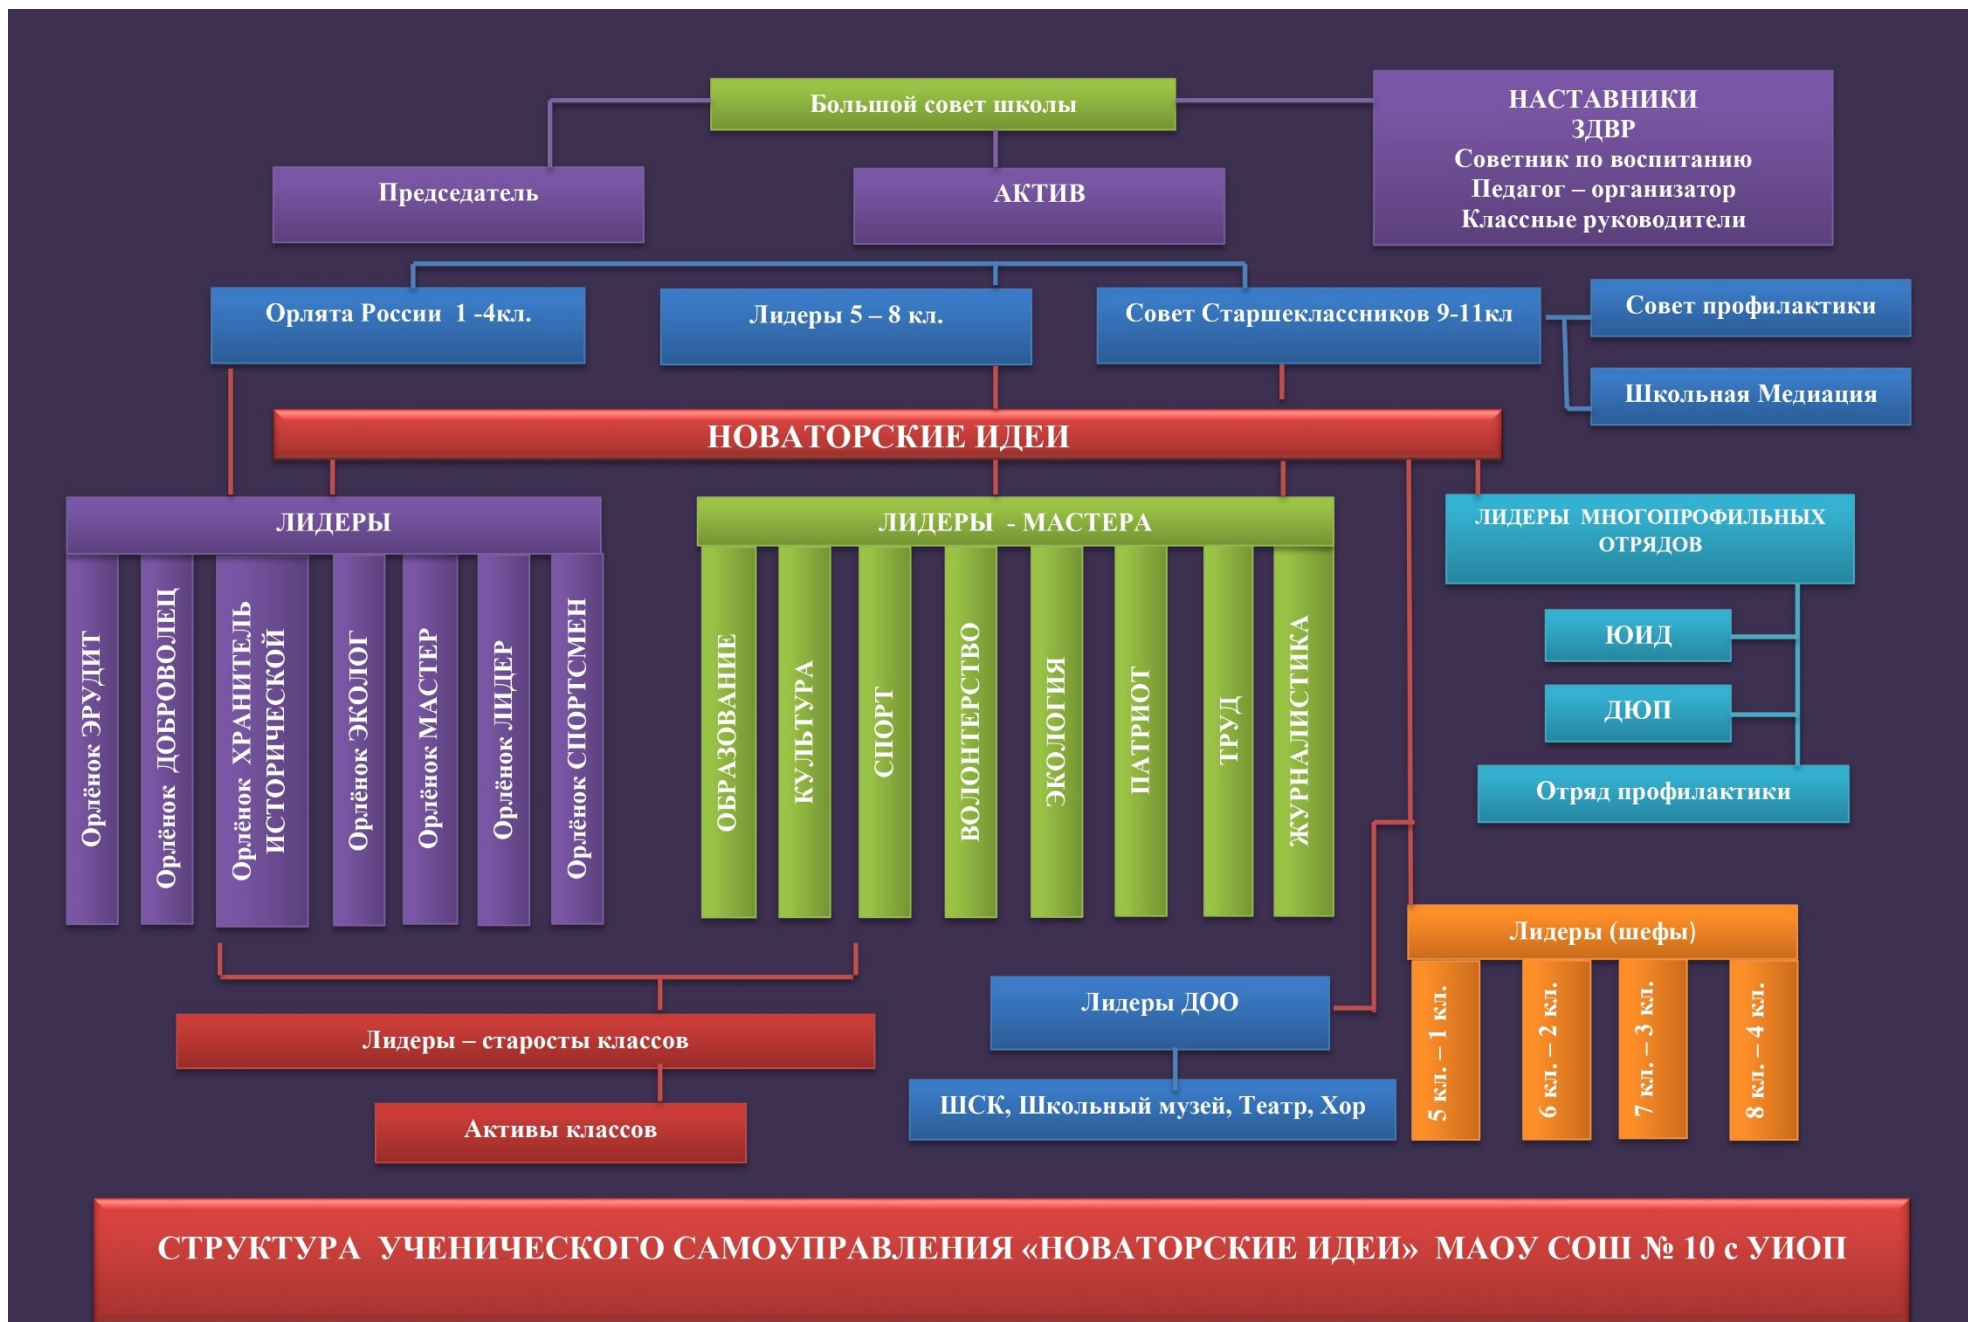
Большой совет школы

НАСТАВНИКИ
ЗДВР
Советник по воспитанию
Педагог – организатор
Классные руководители

Председатель

АКТИВ

Орлята России 1 -4кл.

Лидеры 5 – 8 кл.

Совет Старшеклассников 9-11кл

Совет профилактики

Школьная Медиация

НОВАТОРСКИЕ ИДЕИ

ЛИДЕРЫ

Орлёнок ЭРУДИТ

Орлёнок ДОБРОВОЛЕЦ

Орлёнок ХРАНИТЕЛЬ ИСТОРИЧЕСКОЙ

Орлёнок ЭКОЛОГ

Орлёнок МАСТЕР

Орлёнок ЛИДЕР

Орлёнок СПОРТСМЕН

ЛИДЕРЫ - МАСТЕРА

ОБРАЗОВАНИЕ

КУЛЬТУРА

СПОРТ

ВОЛОНТЕРСТВО

ЭКОЛОГИЯ

ПАТРИОТ

ТРУД

ЖУРНАЛИСТИКА

ЛИДЕРЫ МНОГОПРОФИЛЬНЫХ ОТРЯДОВ

ЮИД

ДЮП

Отряд профилактики

Лидеры (шефы)

5 кл. – 1 кл.

6 кл. – 2 кл.

7 кл. – 3 кл.

8 кл. – 4 кл.

Лидеры ДОО

ШСК, Школьный музей, Театр, Хор

Лидеры – старосты классов

Активы классов

СТРУКТУРА УЧЕНИЧЕСКОГО САМОУПРАВЛЕНИЯ «НОВАТОРСКИЕ ИДЕИ» МАОУ СОШ № 10 с УИОП